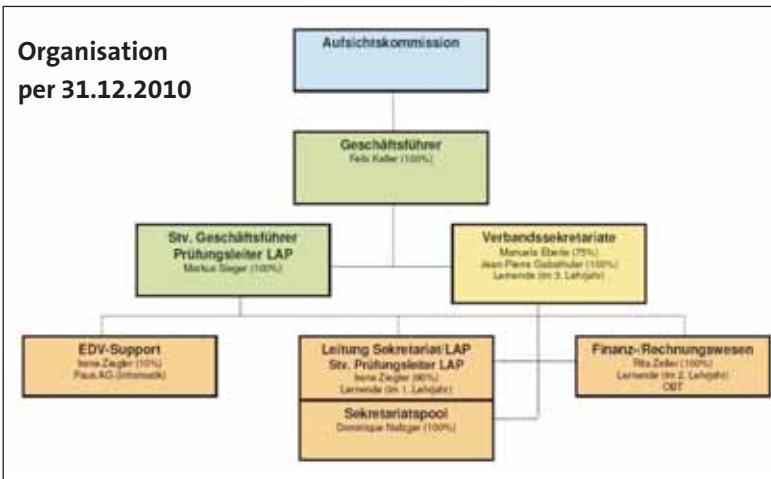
Organisation per 31.12.2010

Aufsichtskommission

Geschäftsführer
Felix Keller (100%)

Stv. Geschäftsführer
Prüfungsleiter LAP
Markus Sieger (100%)

Verbandssekretariate
Manuela Eberle (75%)
Jean-Pierre Gabathuler (100%)
Lernende (im 3. Lehrjahr)

EDV-Support
Irene Ziegler (10%)
Paus AG (Informatik)

Leitung Sekretariat/LAP
Stv. Prüfungsleiter LAP
Irene Ziegler (90%)
Lernende (im 1. Lehrjahr)

Sekretariatspool
Dominique Nebiger (100%)

Finanz-/Rechnungswesen
Rita Zeller (100%)
Lernende (im 2. Lehrjahr)
OBT